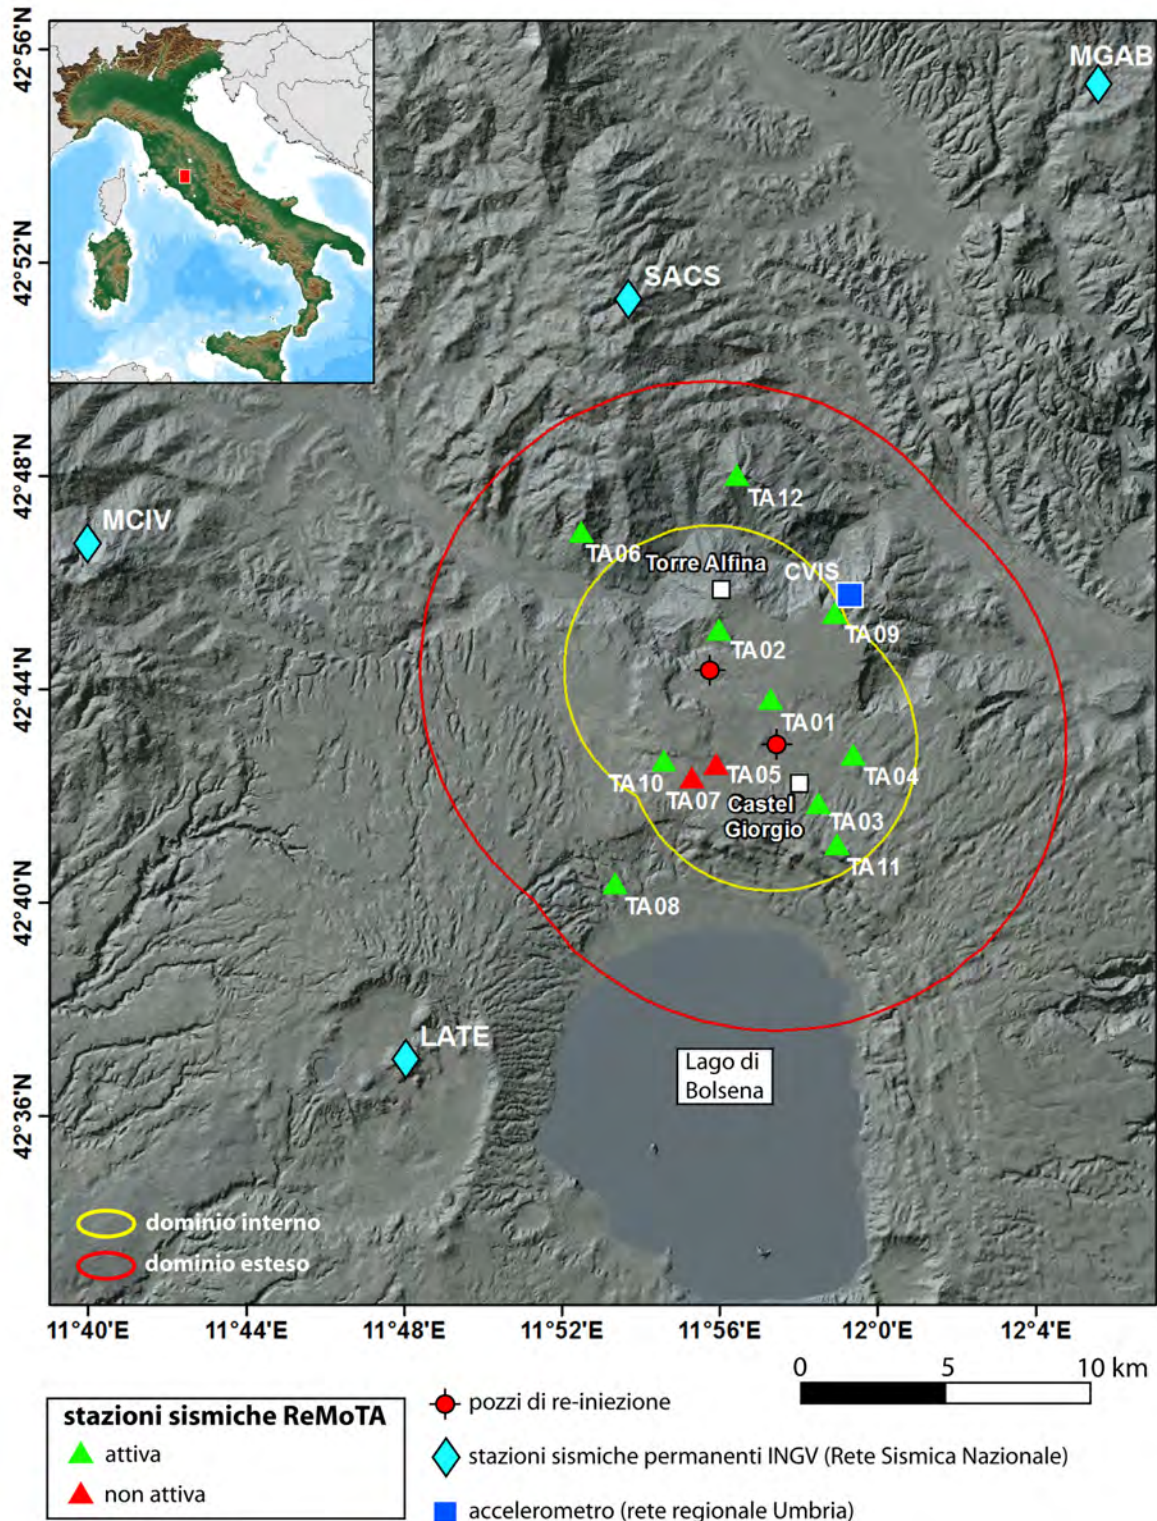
42°56'N
42°52'N
42°48'N
42°44'N
42°40'N
42°36'N

MGAB
SACS
MCIV
TA12
TA06
Torre Alfina
CVIS
TA09
TA02
TA01
TA04
TA10
TA05
TA07
Castel Giorgio
TA03
TA11
TA08
LATE
Lago di Bolsena

dominio interno
dominio esteso

11°40'E
11°44'E
11°48'E
11°52'E
11°56'E
12°0'E
12°4'E

0
5
10 km

stazioni sismiche ReMoTA
attiva
non attiva

pozzi di re-iniezione
stazioni sismiche permanenti INGV (Rete Sismica Nazionale)
accelerometro (rete regionale Umbria)